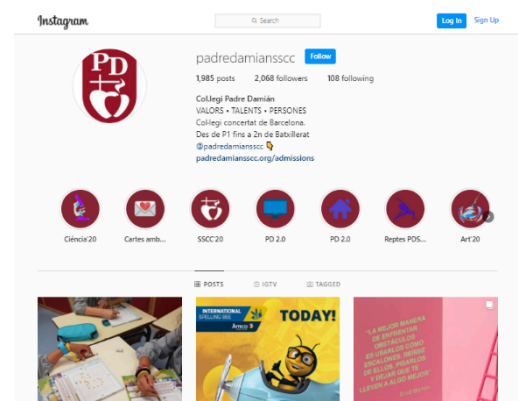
Instagram

Search

Log In Sign Up

PD

padredamianssscc Follow

1,985 posts 2,068 followers 108 following

Col.legi Padre Damián
VALORS • TALENTS • PERSONES
Col·legi concertat de Barcelona.
Des de P1 fins a 2n de Batxillerat
@padredamianssscc
padredamianssscc.org/admissions

Ciència'20 Cartes amb... SSCC'20 PD 2.0 PD 2.0 Reptes POS... Art'20

POSTS IGTV TAGGED

INTERNATIONAL SPELLING BEE

TODAY!

"LA MEJOR MANERA DE ENFRENTAR OBSTÁCULOS ES USARLOS COMO ESCALONES. REÍRSE DE ELLOS. PISARLOS Y DEJAR QUE TE LLEVEN A ALGO MEJOR"